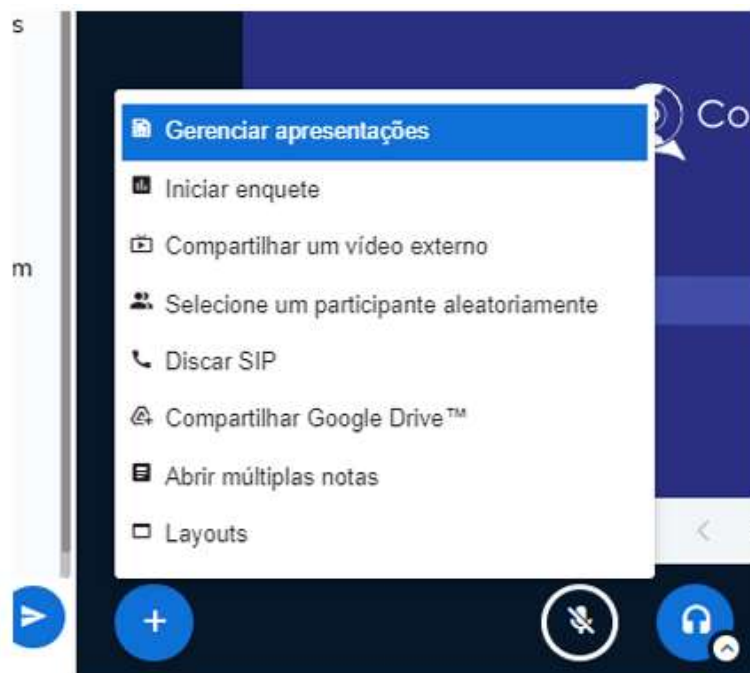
s

m

Co

Gerenciar apresentações

Iniciar enquete

Compartilhar um vídeo externo

Selecione um participante aleatoriamente

Discar SIP

Compartilhar Google Drive™

Abrir múltiplas notas

Layouts

<

+